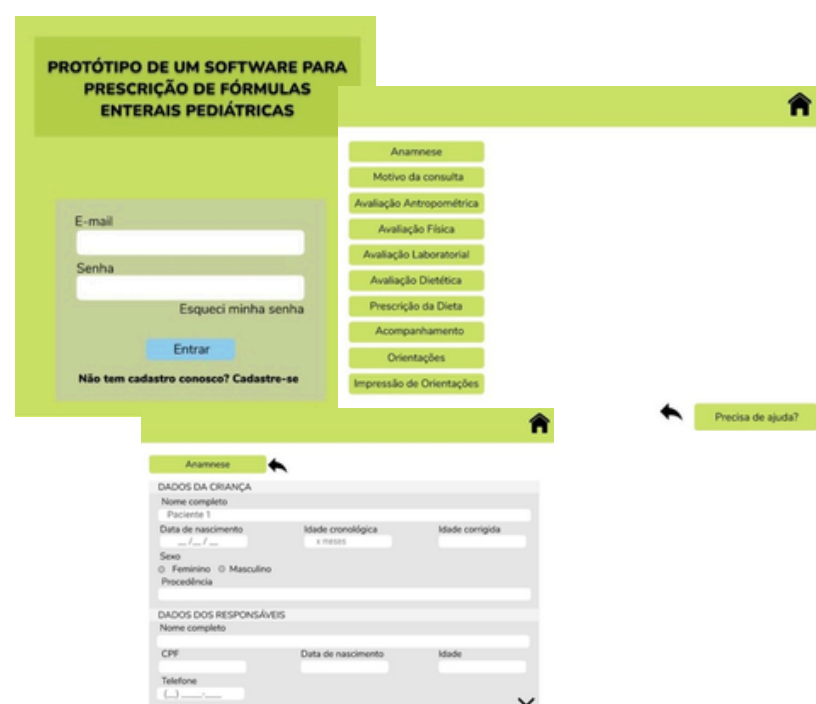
PROTÓTIPO DE UM SOFTWARE PARA PRESCRIÇÃO DE FÓRMULAS ENTERAIS PEDIÁTRICAS

E-mail

Senha

Esqueci minha senha

Entrar

Não tem cadastro conosco? Cadastre-se

Anamnese

Motivo da consulta

Avaliação Antropométrica

Avaliação Física

Avaliação Laboratorial

Avaliação Dietética

Prescrição da Dieta

Acompanhamento

Orientações

Impressão de Orientações

Precisa de ajuda?

Anamnese

DADOS DA CRIANÇA

Nome completo

Paciente 1

Data de nascimento

__/__/__

Idade cronológica

x meses

Idade corrigida

Sexo

Feminino Masculino

Procedência

DADOS DOS RESPONSÁVEIS

Nome completo

CPF

Data de nascimento

Idade

Telefone

(__) ____-____